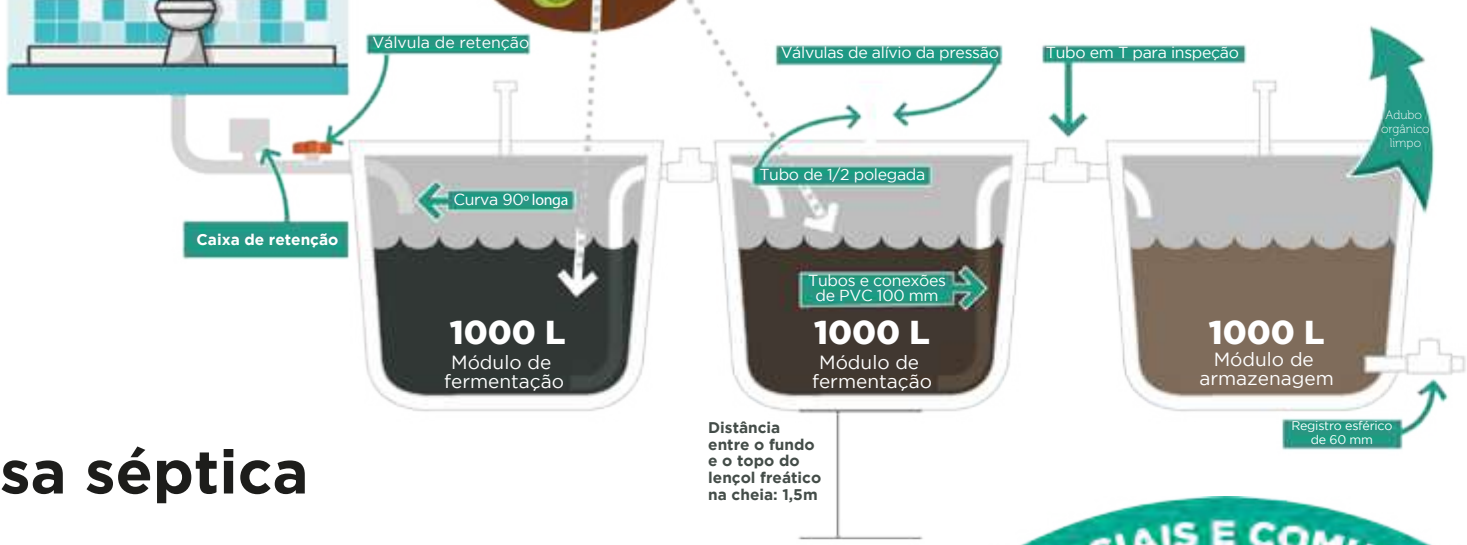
Válvula de retenção

Válvulas de alívio da pressão

Tubo em T para inspeção

Adubo orgânico limpo

Tubo de 1/2 polegada

Curva 90º longa

Caixa de retenção

Tubos e conexões de PVC 100 mm

1000 L
Módulo de fermentação

1000 L
Módulo de fermentação

1000 L
Módulo de armazenagem

Registro esférico de 60 mm

Distância entre o fundo e o topo do lençol freático na cheia: 1,5m

sa séptica

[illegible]CIAIS E COM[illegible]